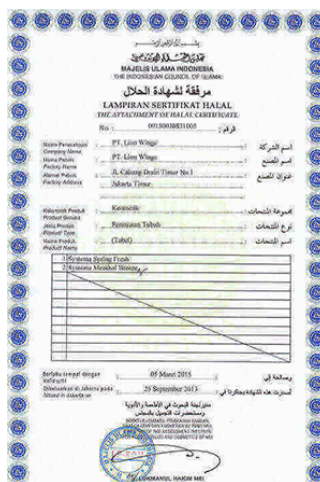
بسم الله الرحمن الرحيم

مجلس العلماء الإندونيسي

MAJELIS ULAMA INDONESIA
THE INDONESIAN COUNCIL OF ULAMA

مرفقة لشهادة الحلال

LAMPIRAN SERTIFIKAT HALAL
THE ATTACHMENT OF HALAL CERTIFICATE

No : 00150008431005 : رقم

| | | |
|---|---|---|
| Nama Perusahaan / Company Name | PT. Lion Wings | اسم الشركة |
| Nama Pabrik / Factory Name | PT. Lion Wings | اسم المصنع |
| Alamat Pabrik / Factory Address | Jl. Cakung Drain Timur No.1 Jakarta Timur | عنوان المصنع |
| Kelompok Produk / Product Group | Kosmetik | مجموعة المنتجات |
| Jenis Produk / Product Type | Pembersih Tubuh | نوع المنتجات |
| Nama Produk / Product Name | (Tabel) | اسم المنتجات |

1 Systema Sterling Fresh
2 Systema Menthol Breeze

Berlaku sampai dengan / Valid until : 05 Maret 2015 : سارية إلى

Dikeluarkan di Jakarta pada / Issued in Jakarta on : 25 September 2013 : أصدرت هذه الشهادة بجاكرتا في

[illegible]

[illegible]

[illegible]

LUKMANUL HAKIM MSI